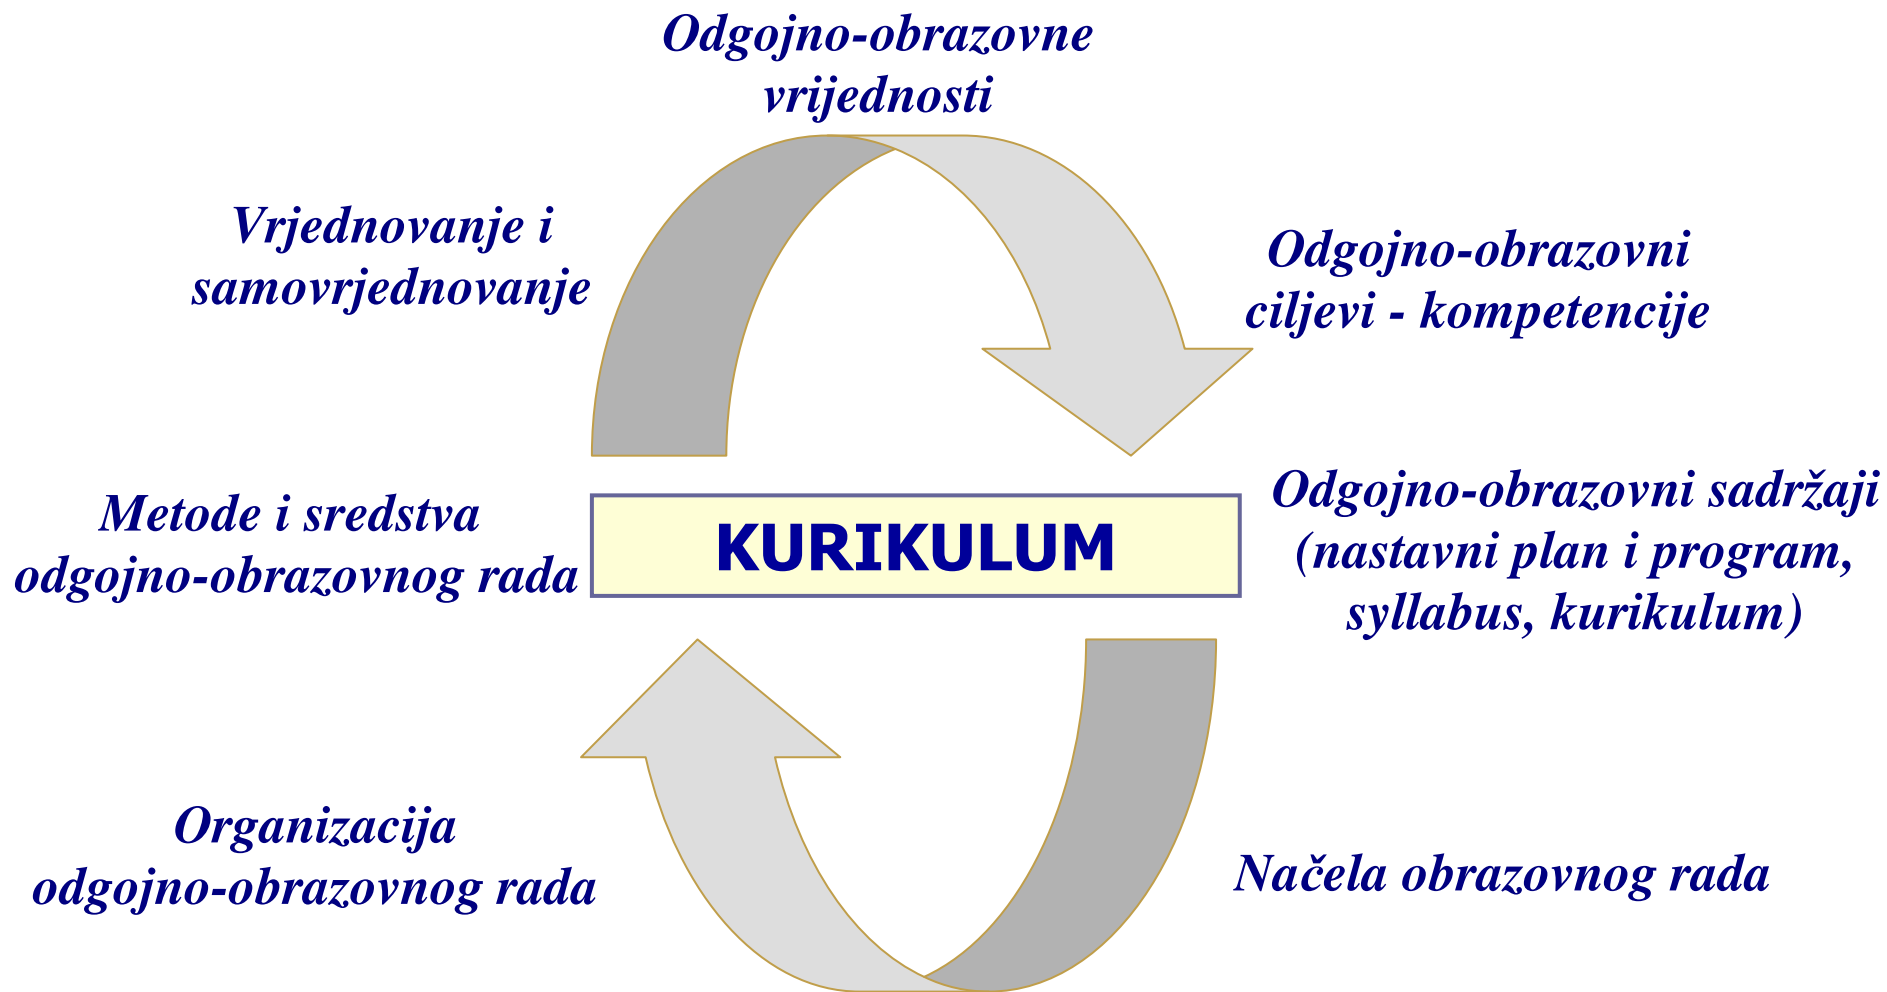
Odgojno-obrazovne vrijednosti

Vrjednovanje i samovrjednovanje

Odgojno-obrazovni ciljevi - kompetencije

Metode i sredstva odgojno-obrazovnog rada

KURIKULUM

Odgojno-obrazovni sadržaji (nastavni plan i program, syllabus, kurikulum)

Organizacija odgojno-obrazovnog rada

Načela obrazovnog rada